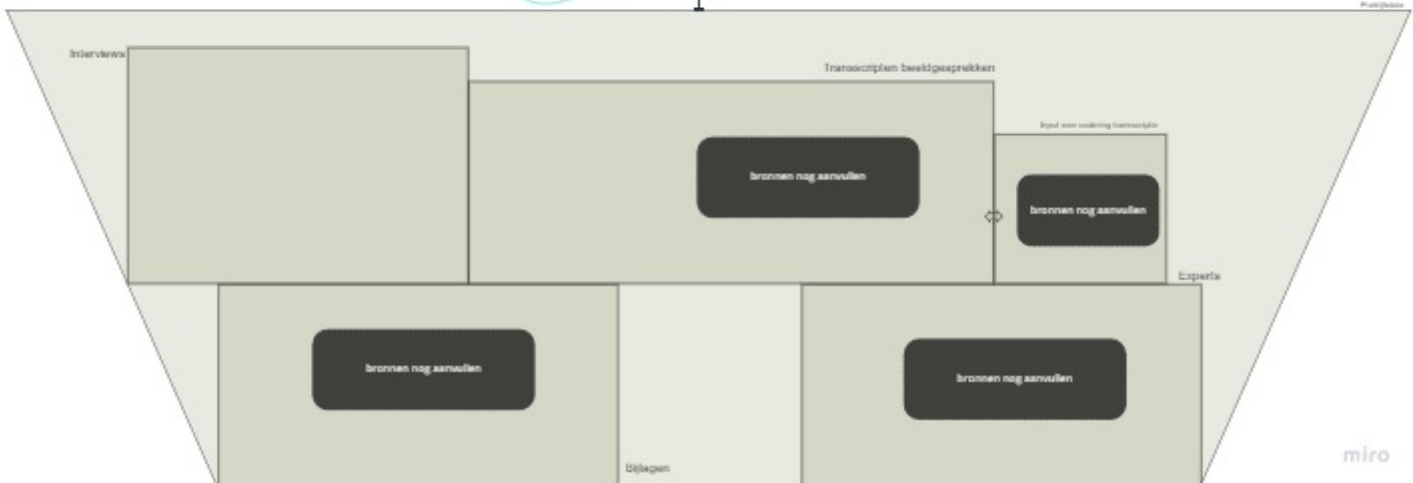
Praktijkdata

Interviews

Transcripties beeldgesprekken

bronnen nog aanvullen

Input voor codering transcriptie

bronnen nog aanvullen

Experix

bronnen nog aanvullen

bronnen nog aanvullen

Bijlagen

miro